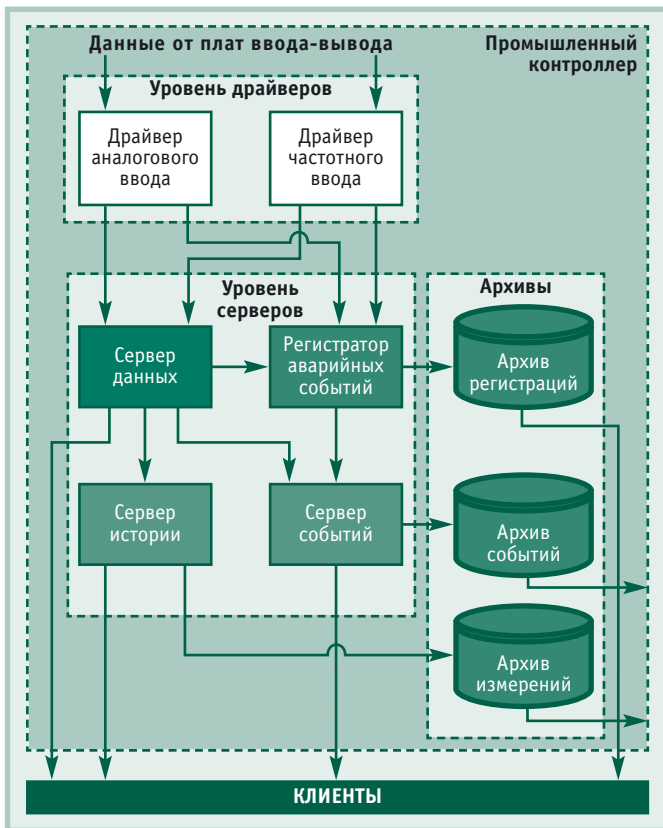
Данные от плат ввода-вывода

Промышленный контроллер

Уровень драйверов

Драйвер аналогового ввода

Драйвер частотного ввода

Уровень серверов

Архивы

Сервер данных

Регистратор аварийных событий

Архив регистраций

Сервер истории

Сервер событий

Архив событий

Архив измерений

КЛИЕНТЫ